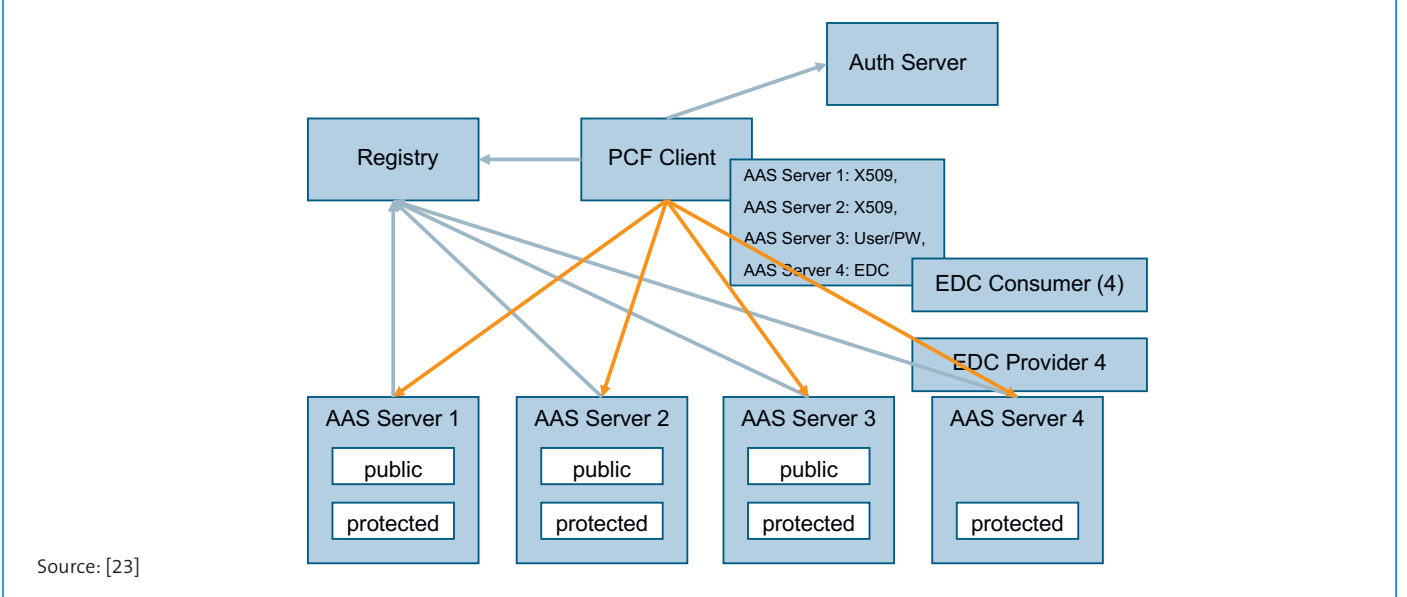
Auth Server

Registry

PCF Client

AAS Server 1: X509,
AAS Server 2: X509,
AAS Server 3: User/PW,
AAS Server 4: EDC

EDC Consumer (4)

EDC Provider 4

AAS Server 1
public
protected

AAS Server 2
public
protected

AAS Server 3
public
protected

AAS Server 4
protected

Source: [23]